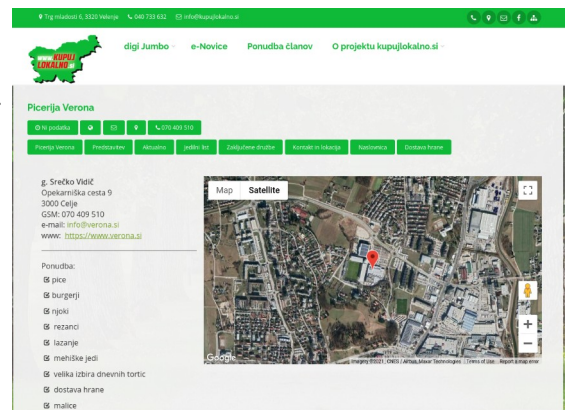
Trg mladosti 6, 3320 Velenje 040 733 632 info@kupujlokalno.si

KUPUJ LOKALNO.si

digi Jumbo e-Novice Ponudba članov O projektu kupujlokalno.si

Picerija Verona

Ni podatka 070 409 510

Picerija Verona Predstavitev Aktualno Jedilni list Zaključene družbe Kontakt in lokacija Naslovnica Dostava hrane

g. Srečko Vidič
Opekarniška cesta 9
3000 Celje
GSM: 070 409 510
e-mail: info@verona.si
www: https://www.verona.si

Ponudba:
pice
burgerji
njoki
rezanci
lazanje
mehiške jedi
velika izbira dnevnih tortic
dostava hrane
malice

Map Satellite

Google Imagery ©2021 , CNES / Airbus, Maxar Technologies Terms of Use Report a map error